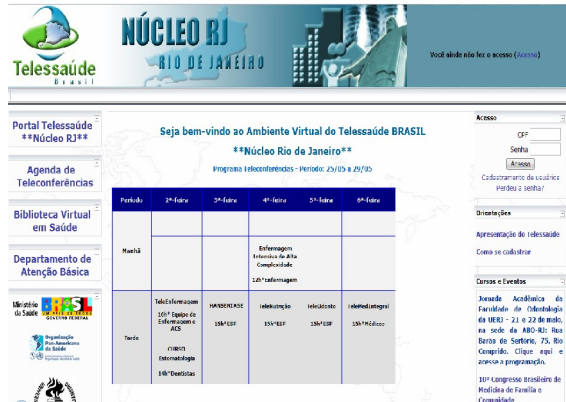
Telessaúde
Brasil

NÚCLEO RJ
RIO DE JANEIRO

Você ainda não fez o acesso (Acesso)

Portal Telessaúde **Núcleo RJ**

Agenda de Teleconferências

Biblioteca Virtual em Saúde

Departamento de Atenção Básica

Ministério da Saúde
BRASIL
UM PAÍS DE TODOS
GOVERNO FEDERAL

Organização Pan-Americana da Saúde

Seja bem-vindo ao Ambiente Virtual do Telessaúde BRASIL

**Núcleo Rio de Janeiro**

Programa Teleconferências - Período: 25/05 a 29/05

| Período | 2ª-feira | 3ª-feira | 4ª-feira | 5ª-feira | 6ª-feira |
|---|---|---|---|---|---|
| Manhã | | | Enfermagem Intensiva de Alta Complexidade 12h*enfermagem | | |
| Tarde | TeleEnfermagem 10h* Equipe de Enfermagem e ACS CURSO Estomatologia 14h*Dentistas | HANSENIASE 15h*ESF | Teleimunização 15h*ESF | Teleidoso 15h*ESF | TeleMedIntegral 15h*Médicos |

Acesso
CPF
Senha
Acessar
Cadastramento de usuários
Perdeu a senha?

Orientações
Apresentação do Telessaúde
Como se cadastrar

Cursos e Eventos
Jornada Acadêmica da Faculdade de Odontologia da UERJ - 21 e 22 de maio, na sede da ABO-RJ: Rua Barão de Sertório, 75, Rio Comprido. Clique aqui e acesse a programação.

10º Congresso Brasileiro de Medicina de Família e Comunidade